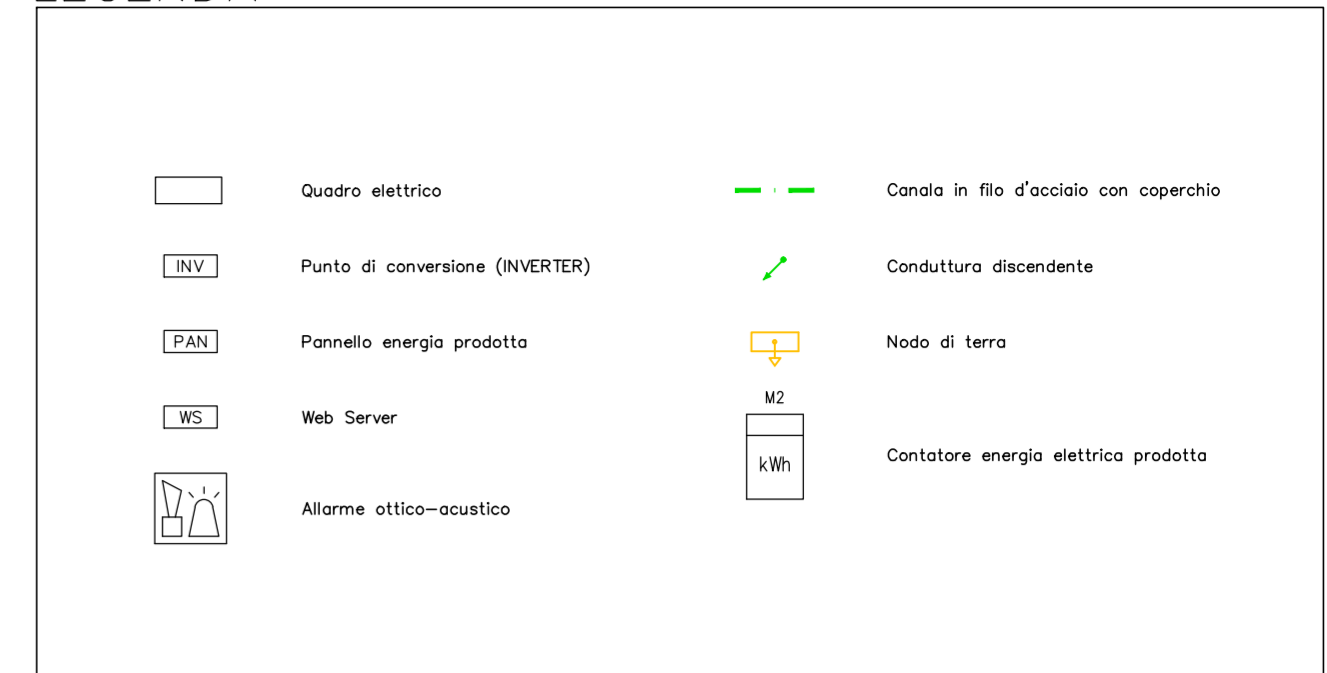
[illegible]

Quadro elettrico

INV
Punto di conversione (INVERTER)

PAN
Pannello energia prodotta

WS
Web Server

Allarme ottico—acustico

Canala in filo d'acciaio con coperchio

Conduttura discendente

Nodo di terra

M2
kWh
Contatore energia elettrica prodotta